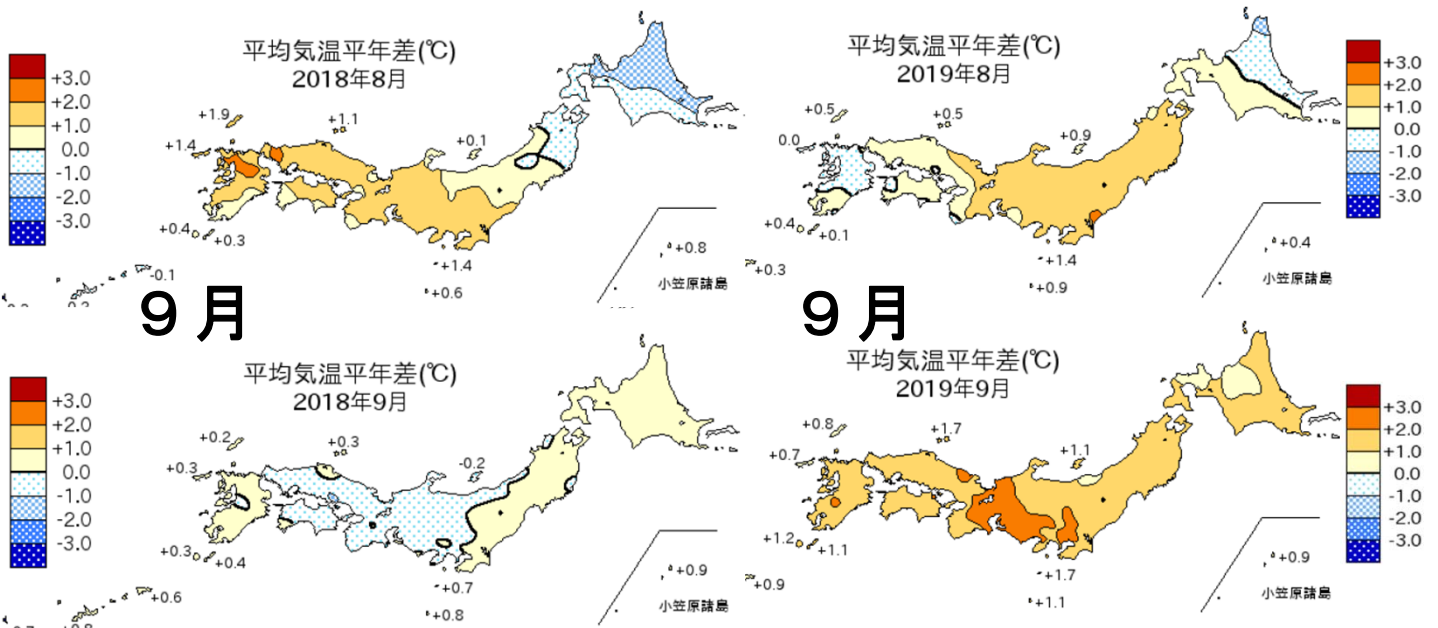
+3.0
+2.0
+1.0
0.0
-1.0
-2.0
-3.0

平均気温平年差(℃)
2018年8月

+1.9
+1.1
+1.4
+0.1
+0.4
+0.3
-0.1
+1.4
+0.8
+0.6
小笠原諸島

平均気温平年差(℃)
2019年8月

+3.0
+2.0
+1.0
0.0
-1.0
-2.0
-3.0

+0.5
+0.5
0.0
+0.9
+0.4
+0.1
+0.3
+1.4
+0.4
+0.9
小笠原諸島

9 月

9 月

+3.0
+2.0
+1.0
0.0
-1.0
-2.0
-3.0

平均気温平年差(℃)
2018年9月

+0.2
+0.3
+0.3
-0.2
+0.3
+0.4
+0.6
+0.7
+0.9
+0.8
小笠原諸島

平均気温平年差(℃)
2019年9月

+3.0
+2.0
+1.0
0.0
-1.0
-2.0
-3.0

+0.8
+1.7
+0.7
+1.1
+1.2
+1.1
+0.9
+1.7
+0.9
+1.1
小笠原諸島